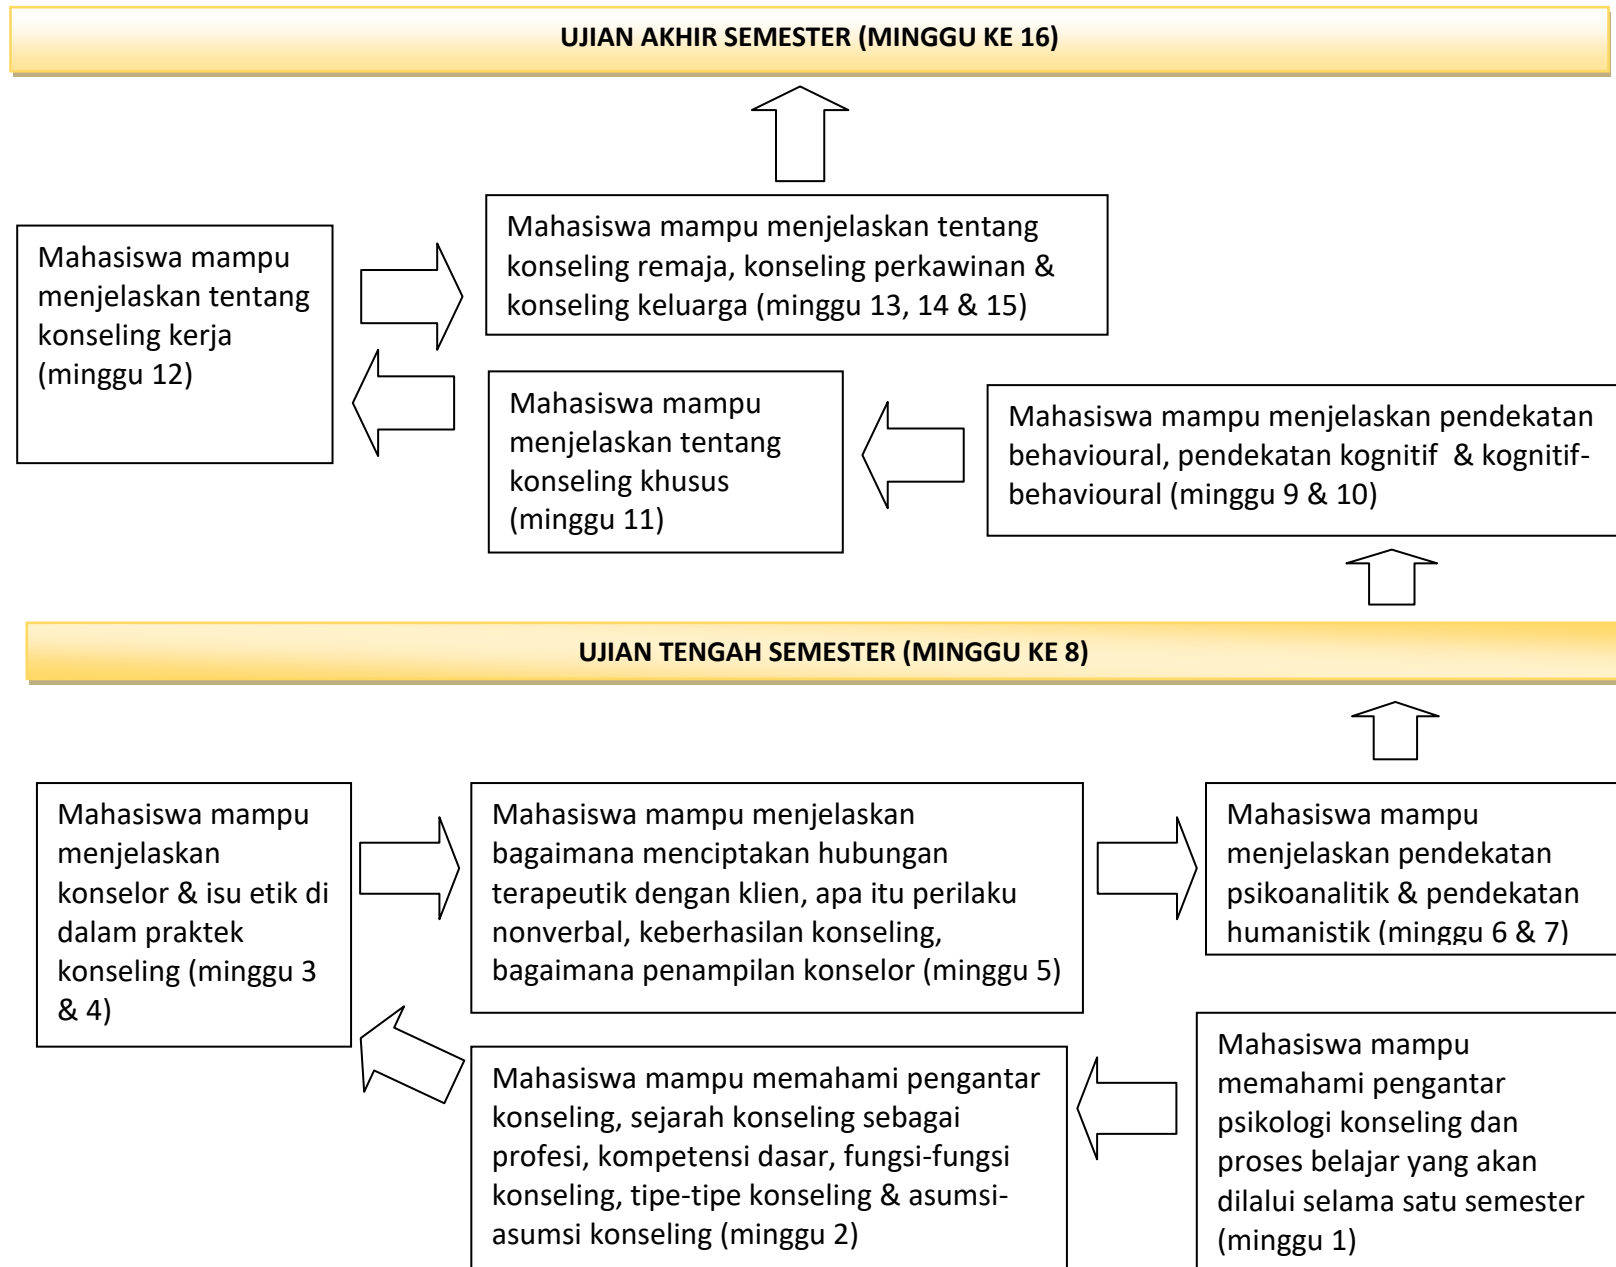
UJIAN AKHIR SEMESTER (MINGGU KE 16)

Mahasiswa mampu menjelaskan tentang konseling kerja (minggu 12)

Mahasiswa mampu menjelaskan tentang konseling remaja, konseling perkawinan & konseling keluarga (minggu 13, 14 & 15)

Mahasiswa mampu menjelaskan tentang konseling khusus (minggu 11)

Mahasiswa mampu menjelaskan pendekatan behavioural, pendekatan kognitif & kognitif-behavioural (minggu 9 & 10)

UJIAN TENGAH SEMESTER (MINGGU KE 8)

Mahasiswa mampu menjelaskan konselor & isu etik di dalam praktek konseling (minggu 3 & 4)

Mahasiswa mampu menjelaskan bagaimana menciptakan hubungan terapeutik dengan klien, apa itu perilaku nonverbal, keberhasilan konseling, bagaimana penampilan konselor (minggu 5)

Mahasiswa mampu menjelaskan pendekatan psikoanalitik & pendekatan humanistik (minggu 6 & 7)

Mahasiswa mampu memahami pengantar konseling, sejarah konseling sebagai profesi, kompetensi dasar, fungsi-fungsi konseling, tipe-tipe konseling & asumsi-asumsi konseling (minggu 2)

Mahasiswa mampu memahami pengantar psikologi konseling dan proses belajar yang akan dilalui selama satu semester (minggu 1)